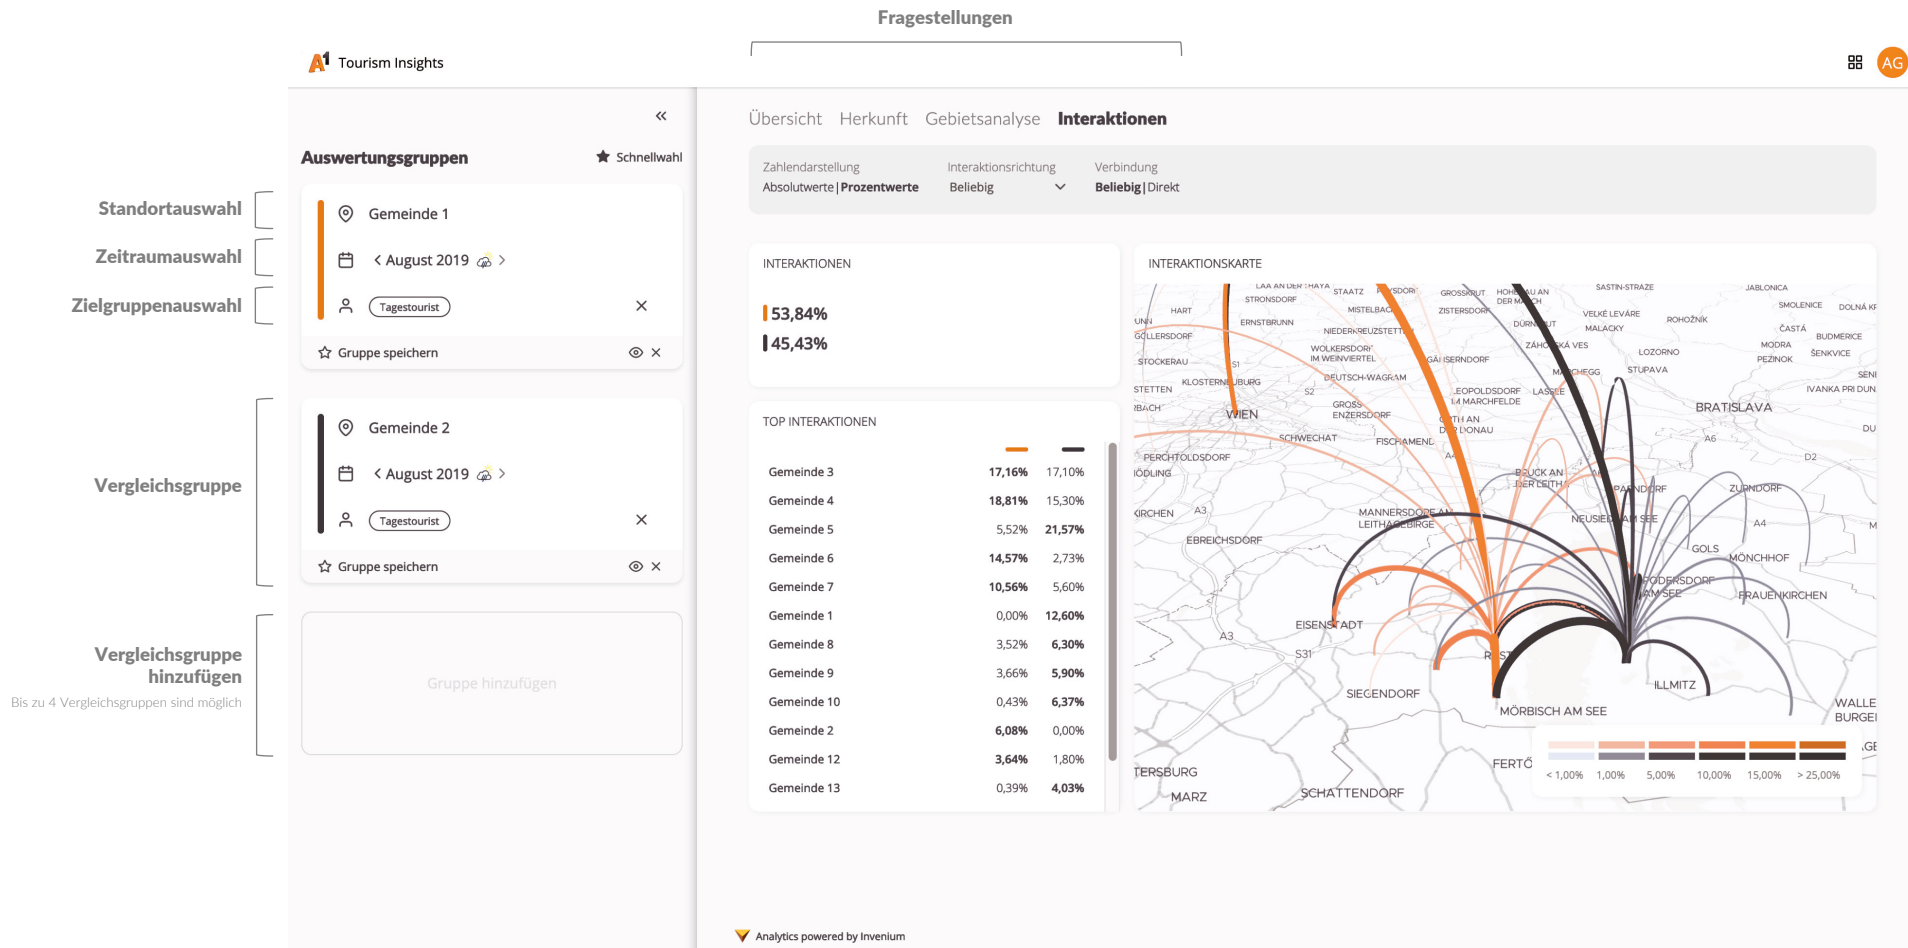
Fragestellungen

Tourism Insights

AG

Standortauswahl

Zeitraumauswahl

Zielgruppenauswahl

Vergleichsgruppe

Vergleichsgruppe hinzufügen

Bis zu 4 Vergleichsgruppen sind möglich

«

Auswertungsgruppen

Schnellwahl

Gemeinde 1

< August 2019 >

Tagestourist

Gruppe speichern

Gemeinde 2

< August 2019 >

Tagestourist

Gruppe speichern

Gruppe hinzufügen

Übersicht Herkunft Gebietsanalyse Interaktionen

Zahlendarstellung
Absolutwerte | Prozentwerte

Interaktionsrichtung
Beliebig

Verbindung
Beliebig | Direkt

INTERAKTIONEN

53,84%

45,43%

TOP INTERAKTIONEN

| | | |
|---|---|---|
| Gemeinde 3 | 17,16% | 17,10% |
| Gemeinde 4 | 18,81% | 15,30% |
| Gemeinde 5 | 5,52% | 21,57% |
| Gemeinde 6 | 14,57% | 2,73% |
| Gemeinde 7 | 10,56% | 5,60% |
| Gemeinde 1 | 0,00% | 12,60% |
| Gemeinde 8 | 3,52% | 6,30% |
| Gemeinde 9 | 3,66% | 5,90% |
| Gemeinde 10 | 0,43% | 6,37% |
| Gemeinde 2 | 6,08% | 0,00% |
| Gemeinde 12 | 3,64% | 1,80% |
| Gemeinde 13 | 0,39% | 4,03% |

INTERAKTIONSKARTE

WIEN BRATISLAVA EISENSTADT MÖRBISCH AM SEE ILLMITZ SIEGENDORF NEUSIEDL AM SEE GOLS MÖNCHHOF FRAUENKIRCHEN ZURNDORF PARNDORF PODERSDORF AM SEE EBREICHSDORF SCHWECHAT FISCHAMEND PERCHTOLDSDORF MANNERSDORF AM LEITHAGEBIRGE BRUCK AN DER LEITHA SCHATTENDORF MARZ FERTŐ HAINBURG AN DER DONAU DEUTSCH-WAGRAM STRASSHOF STOCKERAU KLOSTERNEUBURG MISTELBACH WOLKERSDORF IM WEINVIERTEL MARCHEGG STUPAVA MALACKY A3 A4 A6 S31 D2

< 1,00% 1,00% 5,00% 10,00% 15,00% > 25,00%

Analytics powered by Invenium